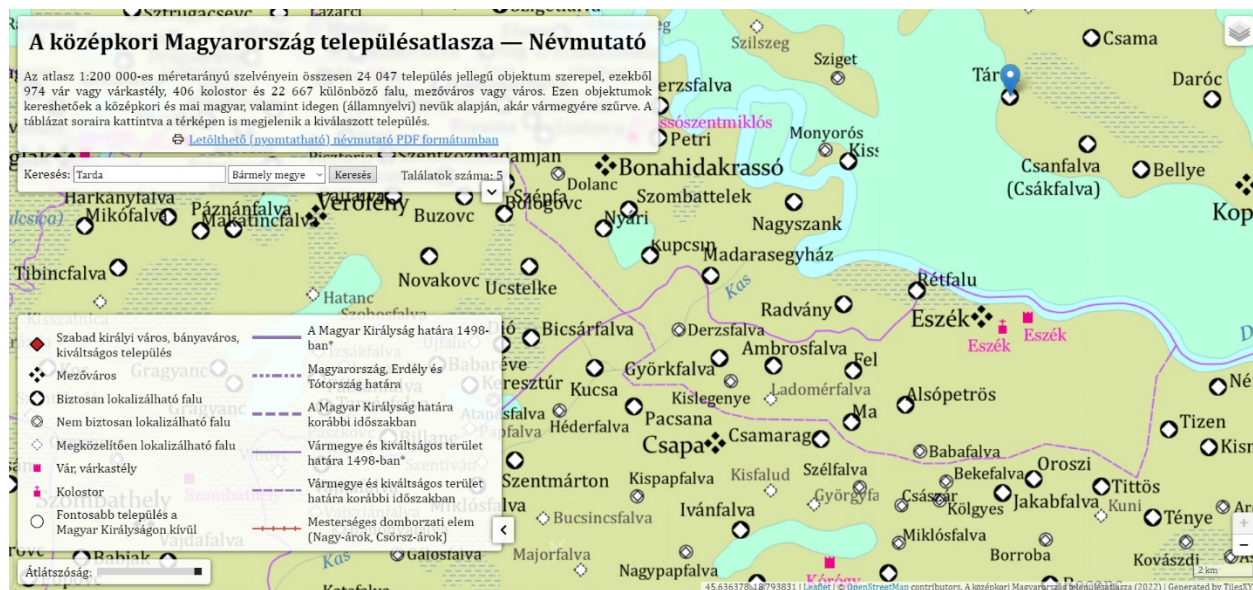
A középkori Magyarország településatlasza — Névmutató

Az atlasz 1:200 000-es méretarányú szelvényein összesen 24 047 település jellegű objektum szerepel, ezekből 974 vár vagy várkastély, 406 kolostor és 22 667 különböző falu, mezőváros vagy város. Ezen objektumok kereshetőek a középkori és mai magyar, valamint idegen (államnyelvi) nevük alapján, akár vármegyére szűrve. A táblázat soraira kattintva a térképen is megjelenik a kiválasztott település.

Letölthető (nyomtatható) névmutató PDF formátumban

Keresés: Tarda | Bármely megye | Keresés | Találatok száma: 5

Szabad királyi város, bányaváros, kiváltságos település
Mezőváros
Biztosan lokalizálható falu
Nem biztosan lokalizálható falu
Megközelítőleg lokalizálható falu
Vár, várkastély
Kolostor
Fontosabb település a Magyar Királyságon kívül
A Magyar Királyság határa 1498-ban*
Magyarország, Erdély és Tótország határa
A Magyar Királyság határa korábbi időszakban
Vármegye és kiváltságos terület határa 1498-ban*
Vármegye és kiváltságos terület határa korábbi időszakban
Mesterséges domborzati elem (Nagy-árok, Csörsz-árok)

Átlátszóság:

Szilszeg
Sziget
Csama
Tár
Daróc
Derzsfalva
Petri
Monyorós
Kis
Bonahidakrassó
Dolanc
Szombattelek
Csanfalva (Csákfalva)
Bellye
Kop
Harkanyfalva
Mikófalva
Páznánfalva
Verőlény
Buzovc
Bologovc
Nyári
Nagyszank
Kupcsin
Madarasegyház
Tibincfalva
Novakovc
Ucstelke
Kas
Rétfalu
Hatanc
Szebesfalva
Radvány
Eszék
Eszék
Eszék
Bicsárfalva
Derzsfalva
Ambrosfalva
Fel
Gyürkfalva
Kucsa
Kislegenye
Ladomérfalva
Alsópetrös
Pacsana
Héderfalva
Ma
Csapa
Csamarag
Tizen
Babafalva
Kisn
Szentmárton
Kispapfalva
Kisfalud
Szélfalva
Bekefalva
Oroszi
Györgyfa
Császár
Kölgyes
Jakabfalva
Tittös
Kuni
Ivánfalva
Tënye
Bucsincsfalva
Miklósfalva
Szombathely
Babiak
Galosfalva
Majorfalva
Borroba
Kovászdi
Nagypapfalva
Kórógy
2 km
45.636378, 18.793831 | Leaflet | © OpenStreetMap contributors, A középkori Magyarország településatlasza (2022) | Generated by TilesXYZ